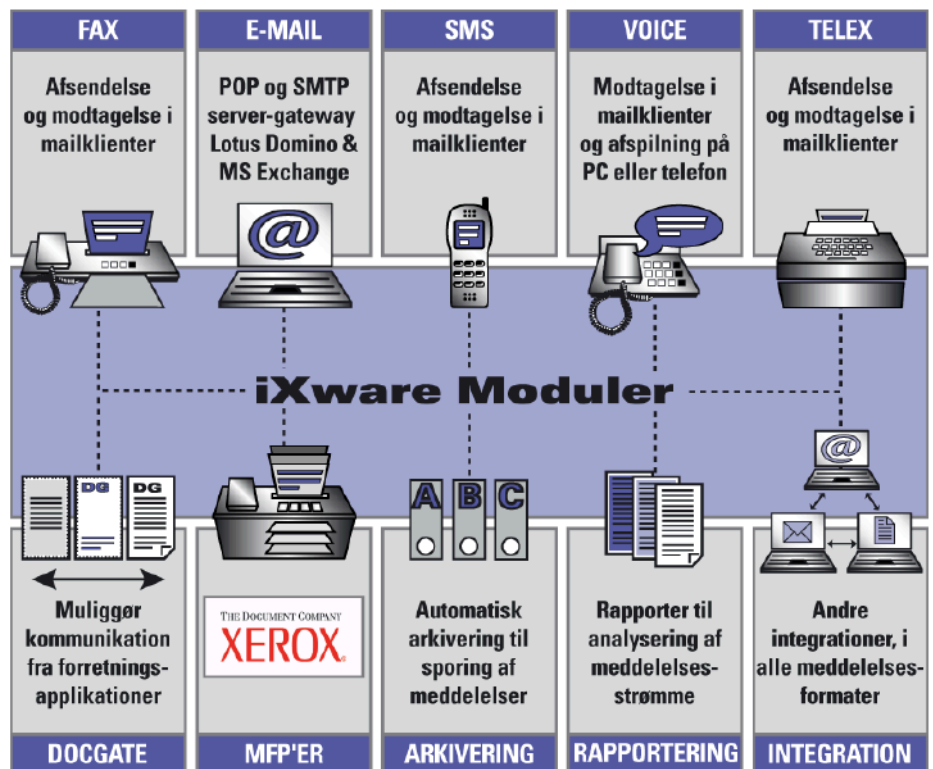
FAX

Afsendelse og modtagelse i mailklienter

E-MAIL

POP og SMTP server-gateway Lotus Domino & MS Exchange

@

SMS

Afsendelse og modtagelse i mailklienter

VOICE

Modtagelse i mailklienter og afspilning på PC eller telefon

TELEX

Afsendelse og modtagelse i mailklienter

iXware Moduler

DG DG

Muliggør kommunikation fra forretnings-applikationer

DOCGATE

THE DOCUMENT COMPANY XEROX

MFP'ER

A B C

Automatisk arkivering til sporing af meddelelser

ARKIVERING

Rapporter til analysering af meddelelses-strømme

RAPPORTERING

@

Andre integrationer, i alle meddelelses-formater

INTEGRATION